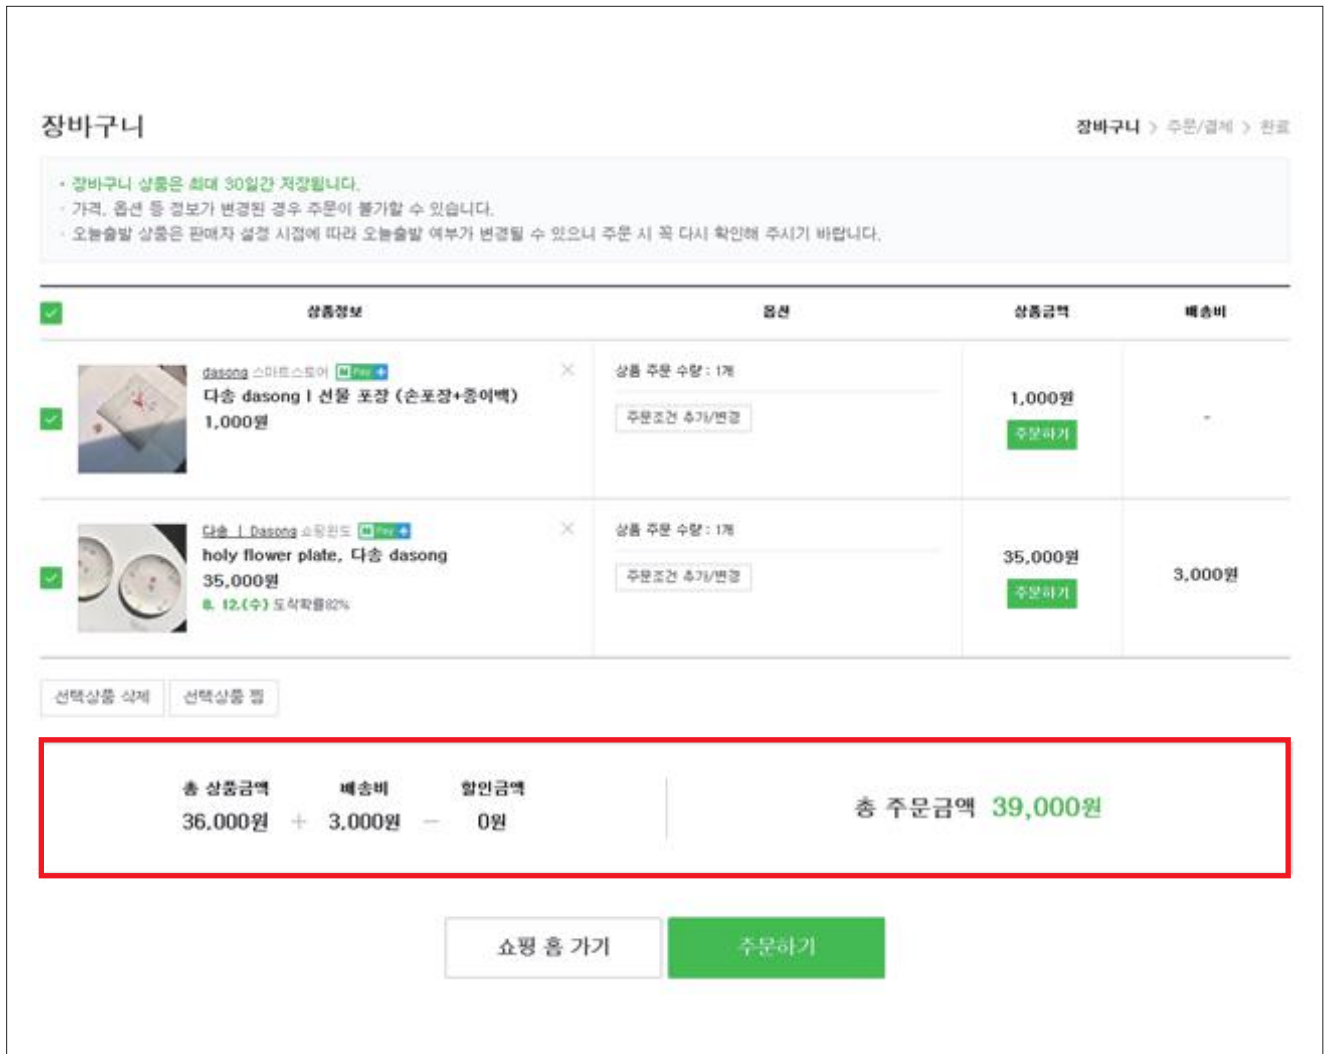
장바구니

장바구니 > 주문/결제 > 완료

· 장바구니 상품은 최대 30일간 저장됩니다.
· 가격, 옵션 등 정보가 변경된 경우 주문이 불가할 수 있습니다.
· 오늘출발 상품은 판매자 설정 시점에 따라 오늘출발 여부가 변경될 수 있으니 주문 시 꼭 다시 확인해 주시기 바랍니다.

| | 상품정보 | 옵션 | 상품금액 | 배송비 |
|---|---|---|---|---|
| | dasong 스마트스토어 N Pay + 다송 dasong l 선물 포장 (손포장+종이백) 1,000원 | 상품 주문 수량 : 1개 주문조건 추가/변경 | 1,000원 주문하기 | - |
| | 다송 l Dasong 쇼핑윈도 N Pay + holy flower plate, 다송 dasong 35,000원 8. 12.(수) 도착확률82% | 상품 주문 수량 : 1개 주문조건 추가/변경 | 35,000원 주문하기 | 3,000원 |

선택상품 삭제 선택상품 찜

총 상품금액 36,000원 + 배송비 3,000원 − 할인금액 0원

총 주문금액 39,000원

쇼핑 홈 가기 주문하기